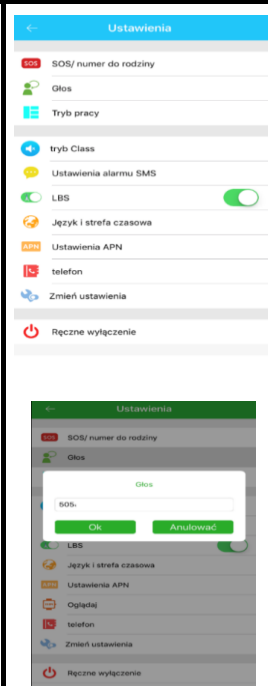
Ustawienia

SOS SOS/ numer do rodziny

Głos

Tryb pracy

tryb Class

Ustawienia alarmu SMS

LBS

Język i strefa czasowa

APN Ustawienia APN

telefon

Zmień ustawienia

Ręczne wyłączenie

Ustawienia

SOS SOS/ numer do rodziny

Głos

Głos

SOS:

Ok

Anulować

LBS

Język i strefa czasowa

APN Ustawienia APN

Oglądaj

telefon

Zmień ustawienia

Ręczne wyłączenie